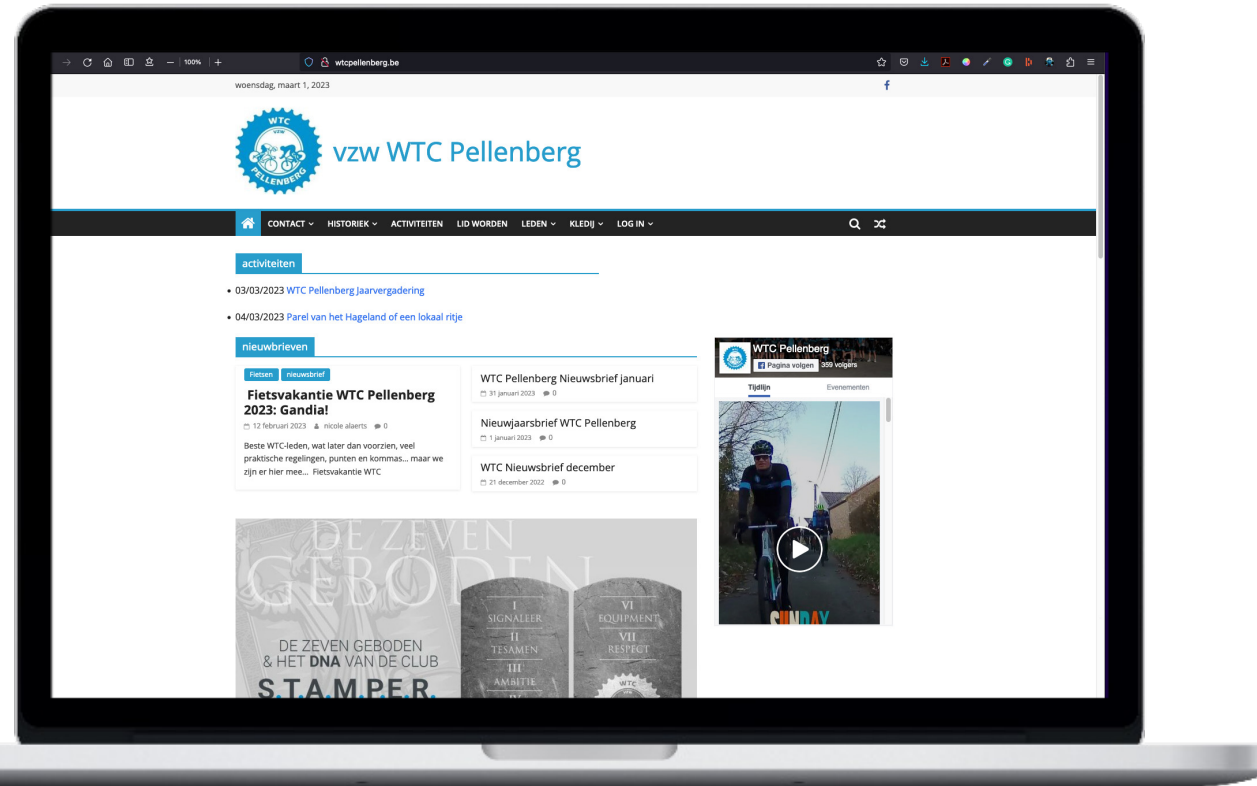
100% | +
wtcpellenberg.be

woensdag, maart 1, 2023

WTC VZW PELLENBERG

vzw WTC Pellenberg

CONTACT HISTORIEK ACTIVITEITEN LID WORDEN LEDEN KLEDIJ LOG IN

activiteiten

• 03/03/2023 WTC Pellenberg Jaarvergadering

• 04/03/2023 Parel van het Hageland of een lokaal ritje

nieuwbrieven

Fietsen nieuwsbrief

Fietsvakantie WTC Pellenberg 2023: Gandia!

12 februari 2023 nicole alaerts 0

Beste WTC-leden, wat later dan voorzien, veel praktische regelingen, punten en kommas… maar we zijn er hier mee… Fietsvakantie WTC

WTC Pellenberg Nieuwsbrief januari
31 januari 2023 0

Nieuwjaarsbrief WTC Pellenberg
1 januari 2023 0

WTC Nieuwsbrief december
21 december 2022 0

DE ZEVEN GEBODEN

DE ZEVEN GEBODEN & HET DNA VAN DE CLUB

S.T.A.M.P.E.R.

I SIGNALEER
II TESAMEN
III AMBITIE
VI EQUIPMENT
VII RESPECT

WTC Pellenberg
Pagina volgen 359 volgers
Tijdlijn Evenementen
SUNDAY